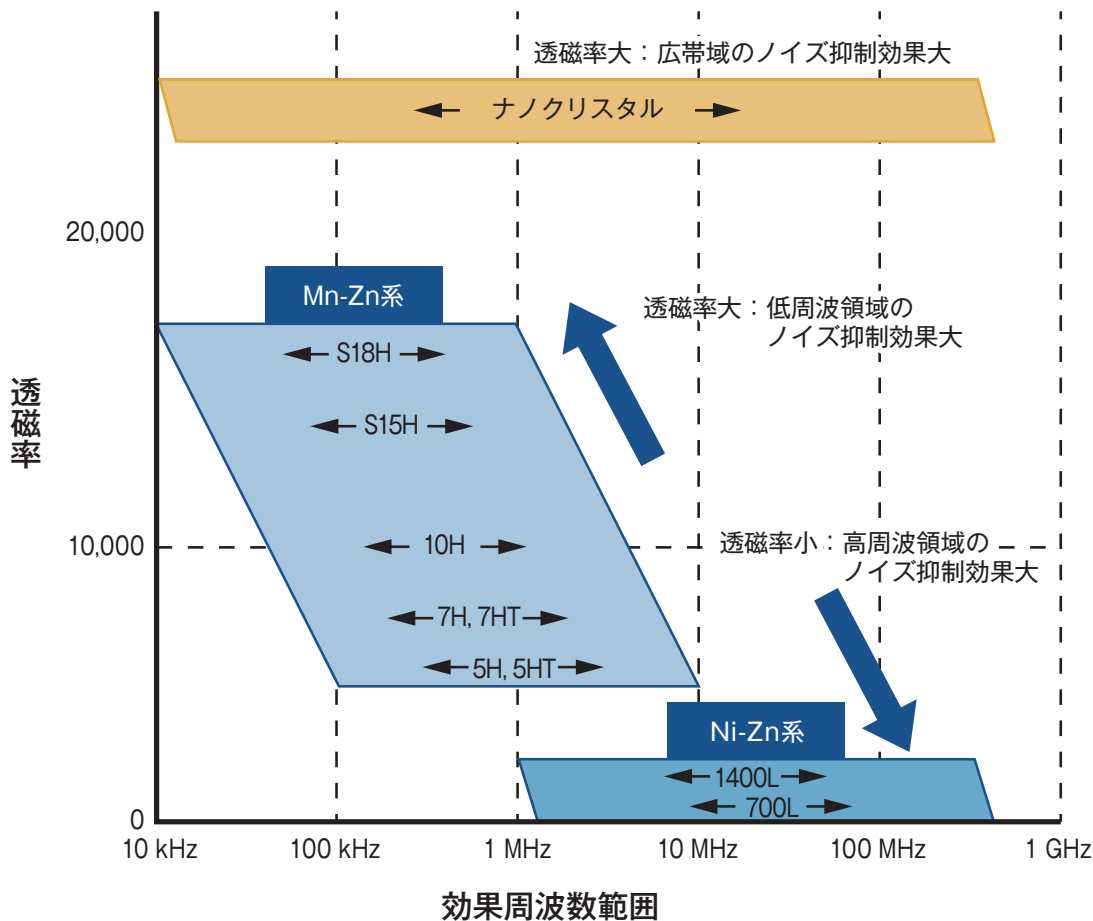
透磁率大：広帯域のノイズ抑制効果大

ナノクリスタル

20,000

Mn-Zn系

透磁率大：低周波領域の
ノイズ抑制効果大

S18H

S15H

透磁率

10,000

10H

透磁率小：高周波領域の
ノイズ抑制効果大

7H, 7HT

5H, 5HT

Ni-Zn系

1400L

700L

0

10 kHz
100 kHz
1 MHz
10 MHz
100 MHz
1 GHz

効果周波数範囲